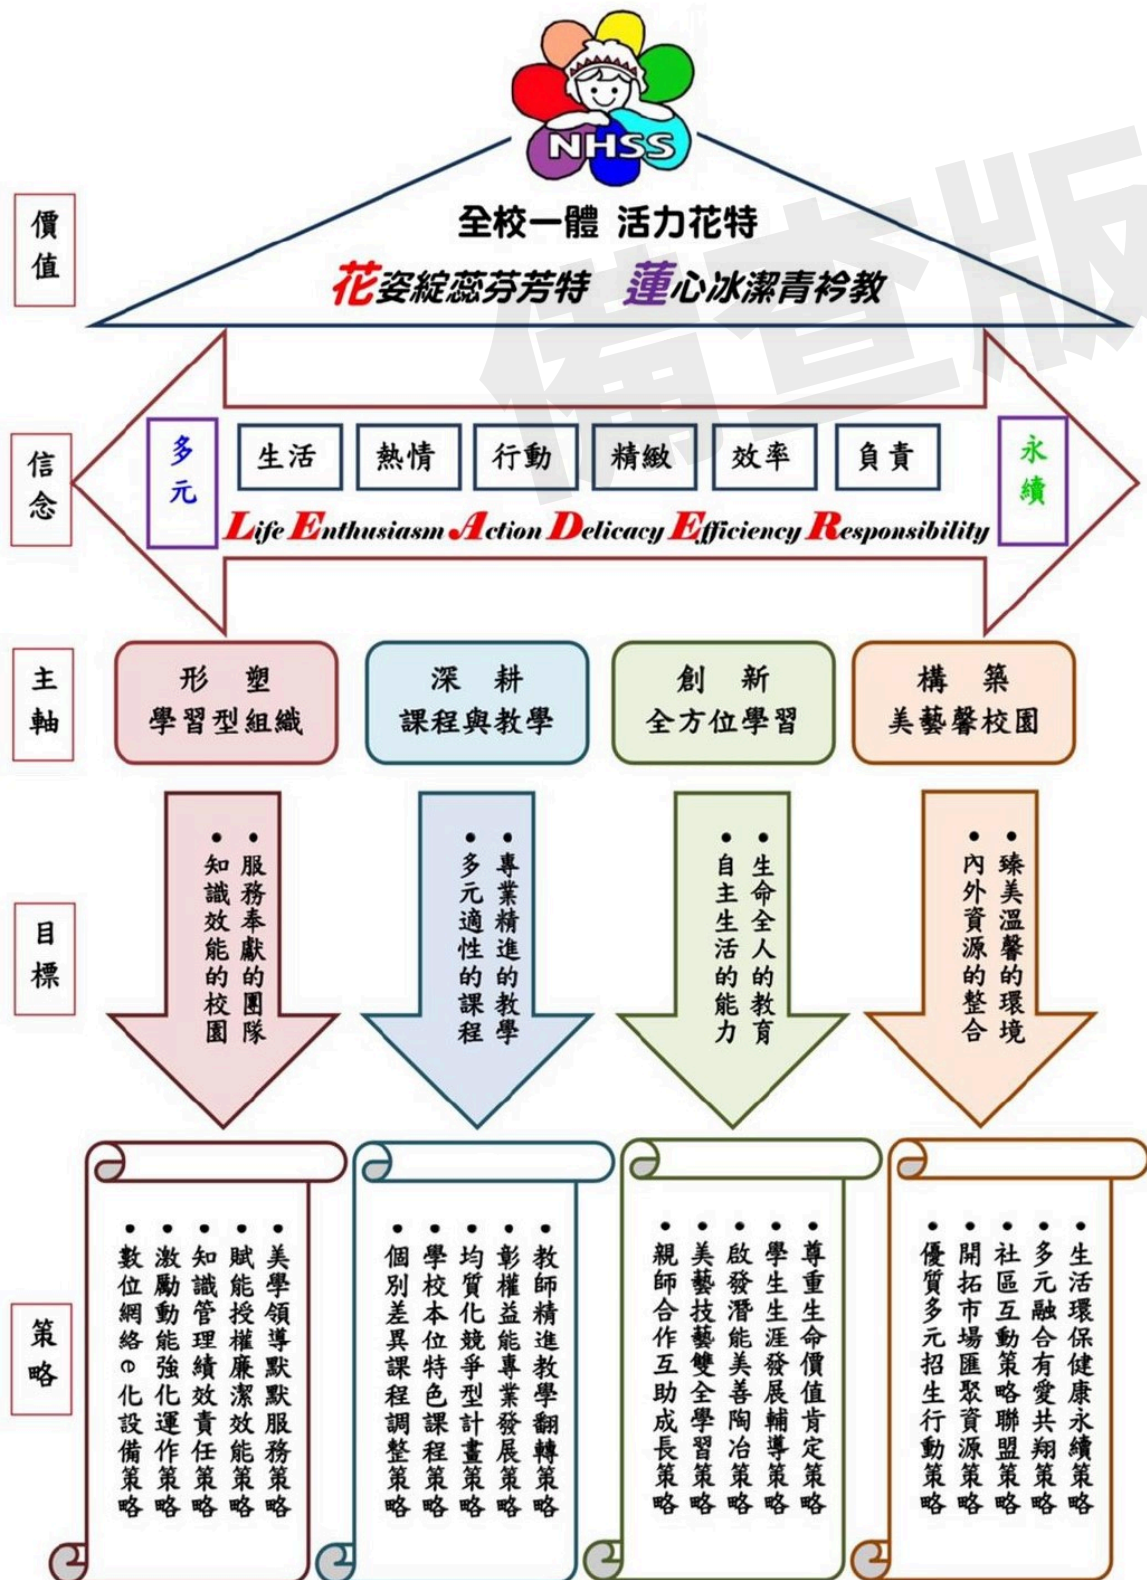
NHSS

價值

全校一體 活力花特

花姿綻蕊芬芳特 蓮心冰潔青衿教

信念

多元

生活 熱情 行動 精緻 效率 負責

永續

Life Enthusiasm Action Delicacy Efficiency Responsibility

主軸

形塑 學習型組織

深耕 課程與教學

創新 全方位學習

構築 美藝馨校園

目標

• 服務奉獻的團隊
• 知識效能的校園

• 專業精進的教學
• 多元適性的課程

• 生命全人的教育
• 自主生活的能力

• 臻美溫馨的環境
• 內外資源的整合

策略

• 美學領導默默服務策略
• 賦能授權廉潔效能策略
• 知識管理績效責任策略
• 激勵動能強化運作策略
• 數位網絡e化設備策略

• 教師精進教學翻轉策略
• 彰權益能專業發展策略
• 均質化競爭型計畫策略
• 學校本位特色課程策略
• 個別差異課程調整策略

• 尊重生命價值肯定策略
• 學生生涯發展輔導策略
• 啟發潛能美善陶冶策略
• 美藝技藝雙全學習策略
• 親師合作互助成長策略

• 生活環保健康永續策略
• 多元融合有愛共翔策略
• 社區互動策略聯盟策略
• 開拓市場匯聚資源策略
• 優質多元招生行動策略

備查版